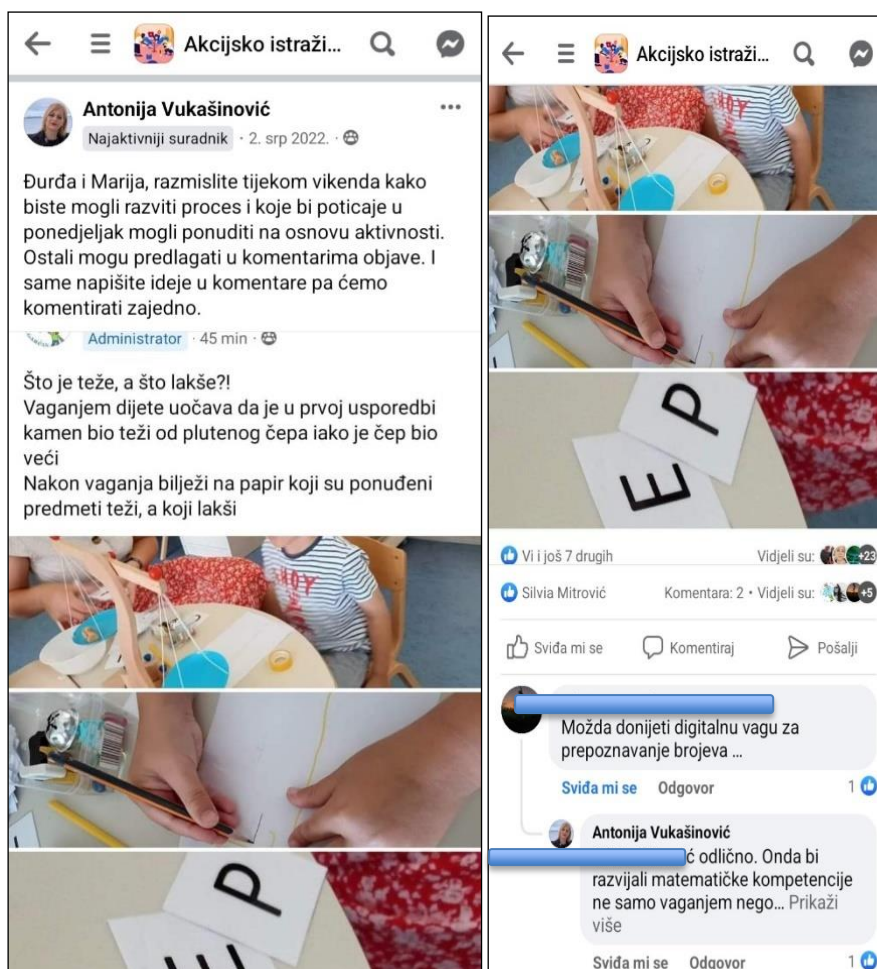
Akcijsko istraži...

Antonija Vukašinović
Najaktivniji suradnik · 2. srp 2022. ·

Đurđa i Marija, razmislite tijekom vikenda kako biste mogli razviti proces i koje bi poticaje u ponedjeljak mogli ponuditi na osnovu aktivnosti. Ostali mogu predlagati u komentarima objave. I same napišite ideje u komentare pa ćemo komentirati zajedno.

Administrator · 45 min ·

Što je teže, a što lakše?!
Vaganjem dijete uočava da je u prvoj usporedbi kamen bio teži od plutenog čepa iako je čep bio veći
Nakon vaganja bilježi na papir koji su ponuđeni predmeti teži, a koji lakši

P

Akcijsko istraži...

P
E

Vi i još 7 drugih
Vidjeli su: +23
Silvia Mitrović
Komentara: 2 · Vidjeli su: +5

Sviđa mi se
Komentiraj
Pošalji

Možda donijeti digitalnu vagu za prepoznavanje brojeva ...
Sviđa mi se Odgovor 1

Antonija Vukašinović
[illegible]ć odlično. Onda bi razvijali matematičke kompetencije ne samo vaganjem nego... Prikaži više
Sviđa mi se Odgovor 1